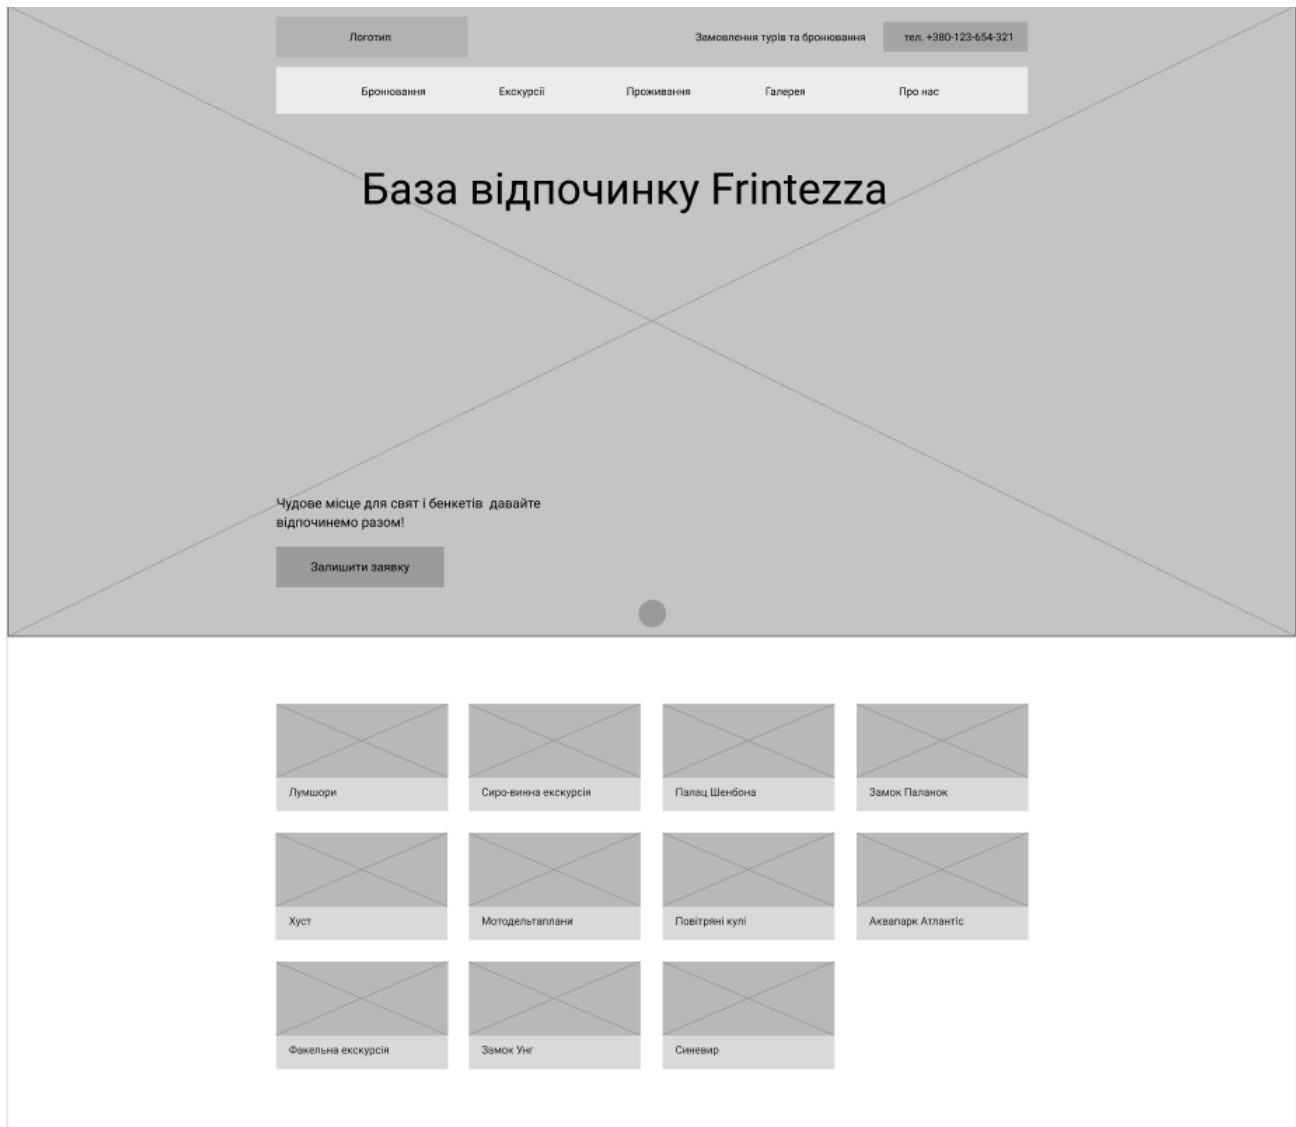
Логотип

Замовлення турів та бронювання

тел. +380-123-654-321

Бронювання

Екскурсії

Проживання

Галерея

Про нас

База відпочинку Frintezza

Чудове місце для свят і бенкетів  давайте відпочинемо разом!

Залишити заявку

Лумшори

Сиро-винна екскурсія

Палац Шенбона

Замок Паланок

Хуст

Мотодельтаплани

Повітряні кулі

Аквапарк Атлантіс

Факельна екскурсія

Замок Унг

Синевир